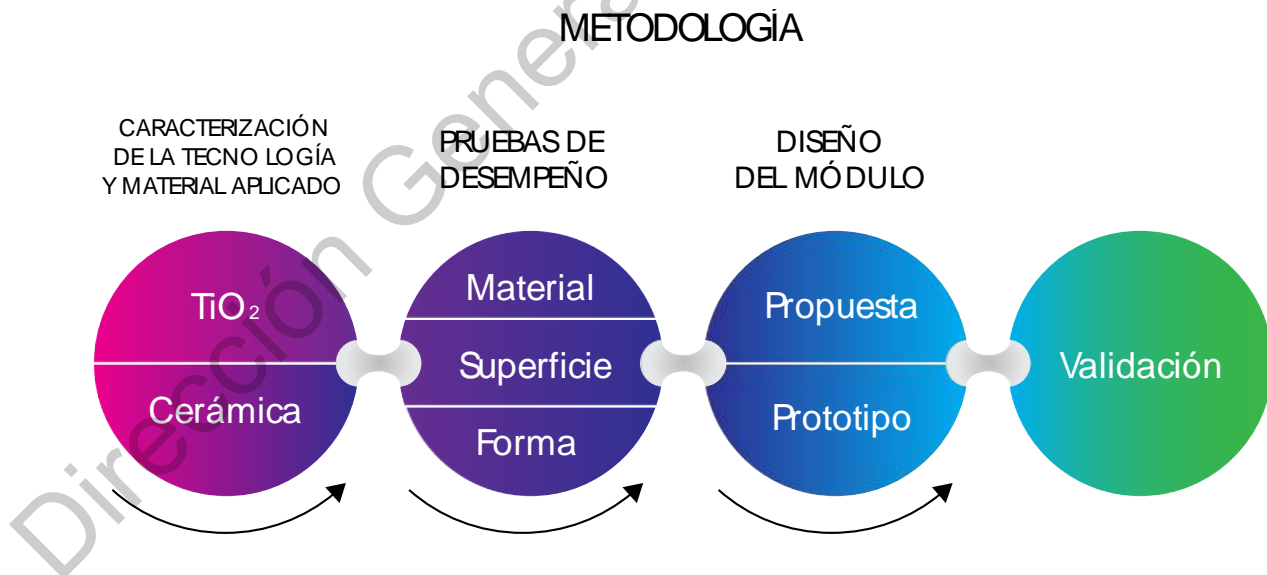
METODOLOGÍA

CARACTERIZACIÓN DE LA TECNO LOGÍA Y MATERIAL APLICADO

PRUEBAS DE DESEMPEÑO

DISEÑO DEL MÓDULO

$TiO_2$

Cerámica

Material

Superficie

Forma

Propuesta

Prototipo

Validación

Dirección Genera